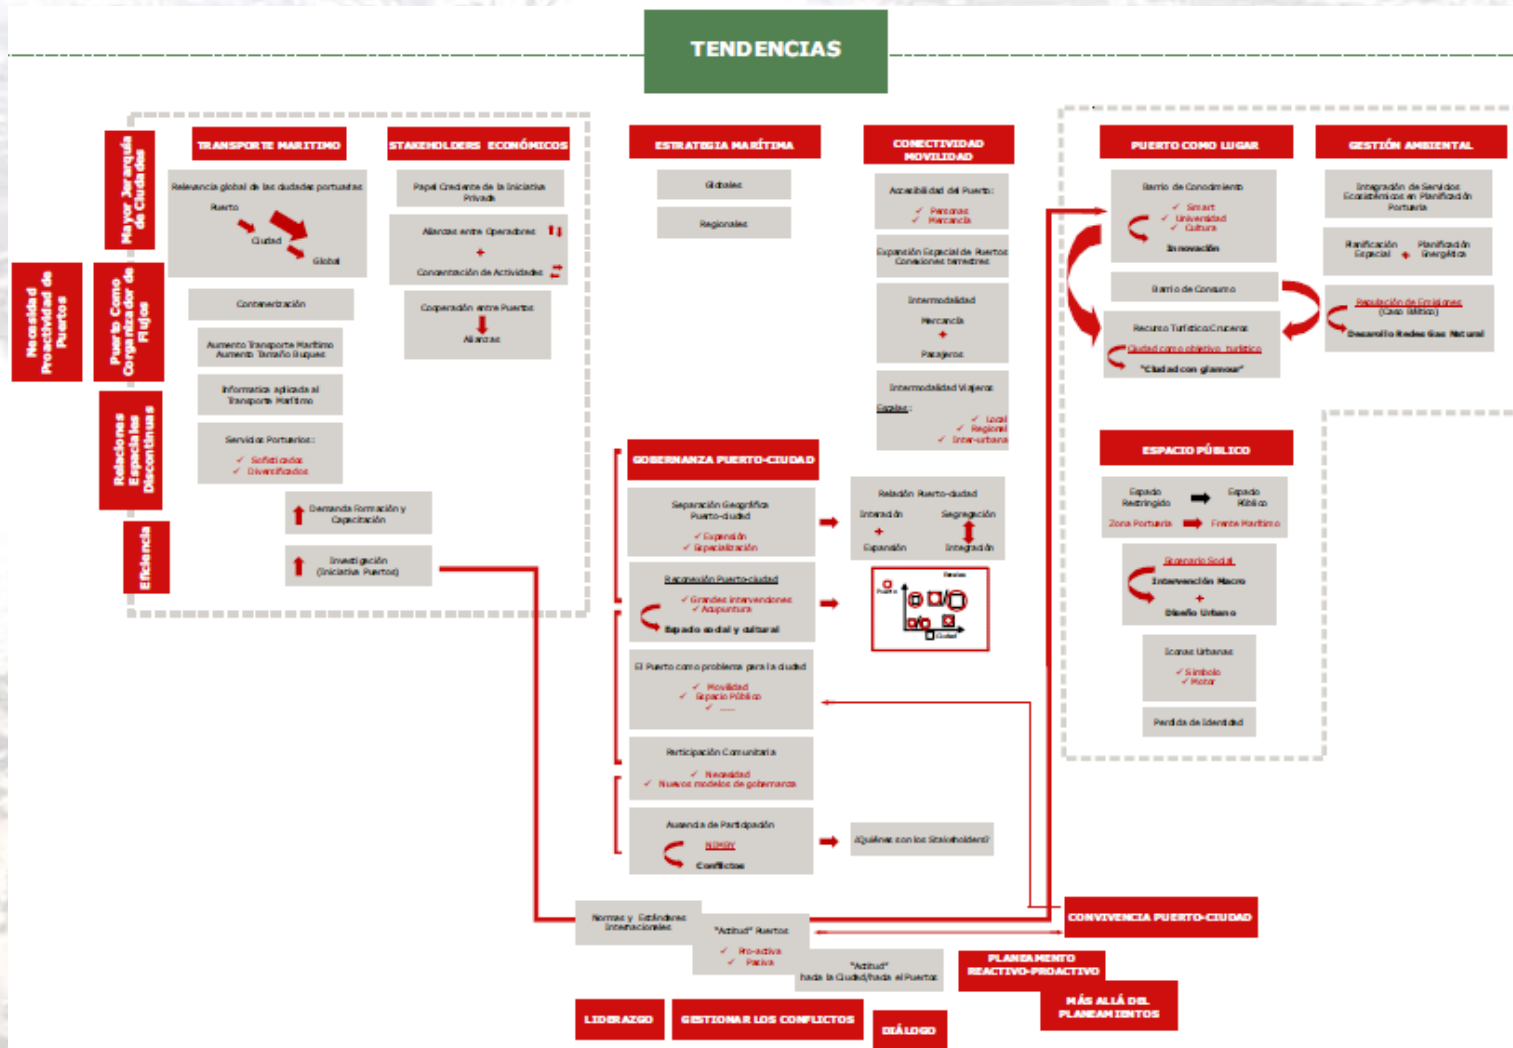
TENDENCIAS

Mayor Jerarquía de Ciudades

Necesidad de Proactividad de Puertos

Puerto Como Organizador de Flujos

Relaciones Espaciales Discontinuas

Eficiencia

TRANSPORTE MARITIMO

Relevancia global de las ciudades portuarias

Puerto

Ciudad

Global

Contenerización

Aumento Transporte Marítimo
Aumento Tamaño Buques

Informatica aplicada al Transporte Marítimo

Servicios Portuarios:
✓ Sofisticados
✓ Diversificados

Demanda Formación y Capacitación

Investigación (Iniciativa Puertos)

STAKEHOLDERS ECONÓMICOS

Papel Creciente de la Iniciativa Privada

Alianzas entre Operadores

+

Concentración de Actividades

Cooperación entre Puertos

Alianzas

ESTRATEGIA MARÍTIMA

Globales

Regionales

CONECTIVIDAD MOVILIDAD

Accesibilidad del Puerto:
✓ Personas
✓ Mercancía

Expansión Espacial de Puertos Conexiones terrestres

Intermodalidad
Mercancía
+
Pasajeros

Intermodalidad Viajeros
Escalas:
✓ Local
✓ Regional
✓ Inter-urbana

GOBERNANZA PUERTO-CIUDAD

Separación Geográfica Puerto-ciudad
✓ Expansión
✓ Especialización

Reconexión Puerto-ciudad
✓ Grandes intervenciones
✓ Acupuntura
Espacio social y cultural

El Puerto como problema para la ciudad
✓ Movilidad
✓ Espacio Público
✓ ......

Participación Comunitaria
✓ Necesidad
✓ Nuevos modelos de gobernanza

Ausencia de Participación
NIMBY
Conflictos

¿Quiénes son los Stakeholders?

Relación Puerto-ciudad
Interacción
Segregación
+
Expansión
Integración

Puerto
Ciudad

PUERTO COMO LUGAR

Barrio de Conocimiento
✓ Smart
✓ Universidad
✓ Cultura
Innovación

Barrio de Consumo

Recurso Turístico:Cruceros
Ciudad como objetivo turístico
"Ciudad con glamour"

GESTIÓN AMBIENTAL

Integración de Servicios Ecosistémicos en Planificación Portuaria

Planificación Espacial + Planificación Energética

Regulación de Emisiones (Caso Báltico)
Desarrollo Redes Gas Natural

ESPACIO PÚBLICO

Espacio Restringido → Espacio Público
Zona Portuaria → Frente Marítimo

Consenso Social
Intervención Macro
+
Diseño Urbano

Iconos Urbanos
✓ Símbolo
✓ Motor

Pérdida de Identidad

Normas y Estándares Internacionales

"Actitud" Puertos
✓ Pro-activa
✓ Pasiva

"Actitud" hacia la Ciudad/hacia el Puerto

CONVIVENCIA PUERTO-CIUDAD

PLANEAMIENTO REACTIVO-PROACTIVO

MÁS ALLÁ DEL PLANEAMIENTOS

LIDERAZGO

GESTIONAR LOS CONFLICTOS

DIÁLOGO